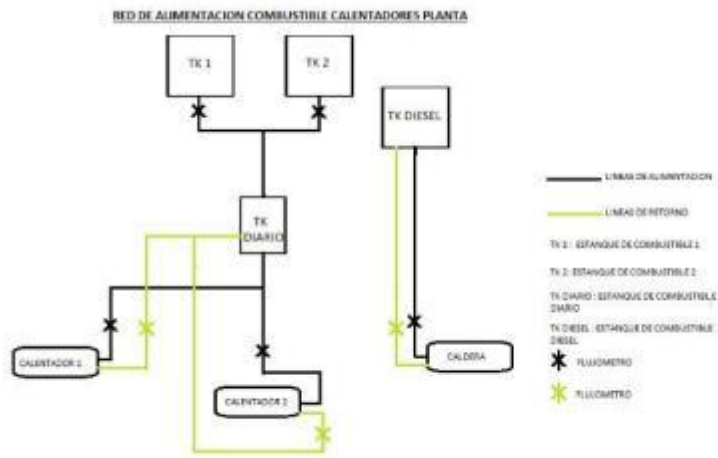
RED DE ALIMENTACION COMBUSTIBLE CALENTADORES PLANTA

TK 1

TK 2

TK DIESEL

TK DIARIO

CALENTADOR 1

CALENTADOR 2

CALDERA

LINEAS DE ALIMENTACION

LINEAS DE RETORNO

TK 1 : ESTANQUE DE COMBUSTIBLE 1

TK 2 : ESTANQUE DE COMBUSTIBLE 2

TK DIARIO : ESTANQUE DE COMBUSTIBLE DIARIO

TK DIESEL : ESTANQUE DE COMBUSTIBLE DIESEL

FLUJOMETRO

FLUJOMETRO